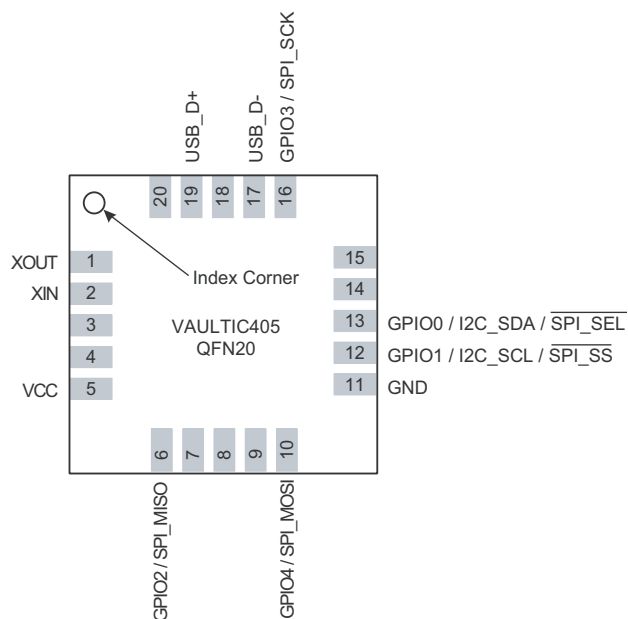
USB_D+
USB_D-
GPIO3 / SPI_SCK

20 19 18 17 16

Index Corner

XOUT 1
XIN 2
3
4
VCC 5

VAULTIC405
QFN20

15
14
13 GPIO0 / I2C_SDA / $\overline{\text{SPI\_SEL}}$
12 GPIO1 / I2C_SCL / $\overline{\text{SPI\_SS}}$
11 GND

6 7 8 9 10

GPIO2 / SPI_MISO
GPIO4 / SPI_MOSI